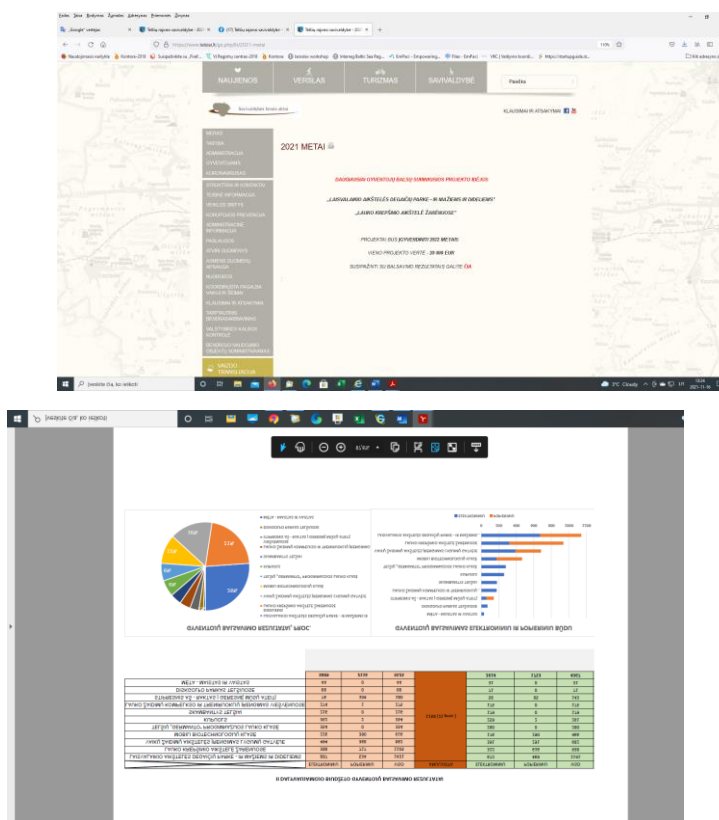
NAUJIENOS
VERSLAS
TURIZMAS
SAVIVALDYBĖ

KLAUSIMAI IR ATSAKYMAI

2021 METAI

DAUGIAUSIAI GYVENTOJŲ BALSŲ SURINKUSIOS PROJEKTO IDĖJOS

„LAISVALAIKIO AIKŠTELĖS DEGUČIŲ PARKE – IR MAŽIEMS IR DIDELIEMS"

„LAUKO KREPŠINIO AIKŠTELĖ ŽARĖNUOSE"

PROJEKTAI BUS ĮGYVENDINTI 2022 METAIS

VIENO PROJEKTO VERTĖ – 10 000 EUR

SUSIPAŽINTI SU BALSAVIMO REZULTATAIS GALITE ČIA

GYVENTOJŲ BALSAVIMO REZULTATAI, PROC.

GYVENTOJŲ BALSAVIMAS ELEKTRONINIU IR POPIERINIU BŪDU

ELEKTRONINIU
POPIERINIU

Įveskite čia, ko ieškot

II DALYVAUJAMOJO BIUDŽETO GYVENTOJŲ BALSAVIMO REZULTATAI